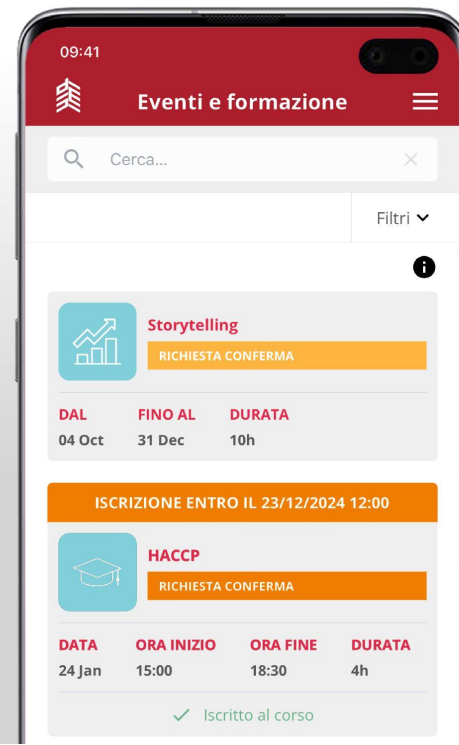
09:41

Eventi e formazione

Cerca...

Filtri

Storytelling
RICHIESTA CONFERMA

DAL
04 Oct

FINO AL
31 Dec

DURATA
10h

ISCRIZIONE ENTRO IL 23/12/2024 12:00

HACCP
RICHIESTA CONFERMA

DATA
24 Jan

ORA INIZIO
15:00

ORA FINE
18:30

DURATA
4h

✓ Iscritto al corso